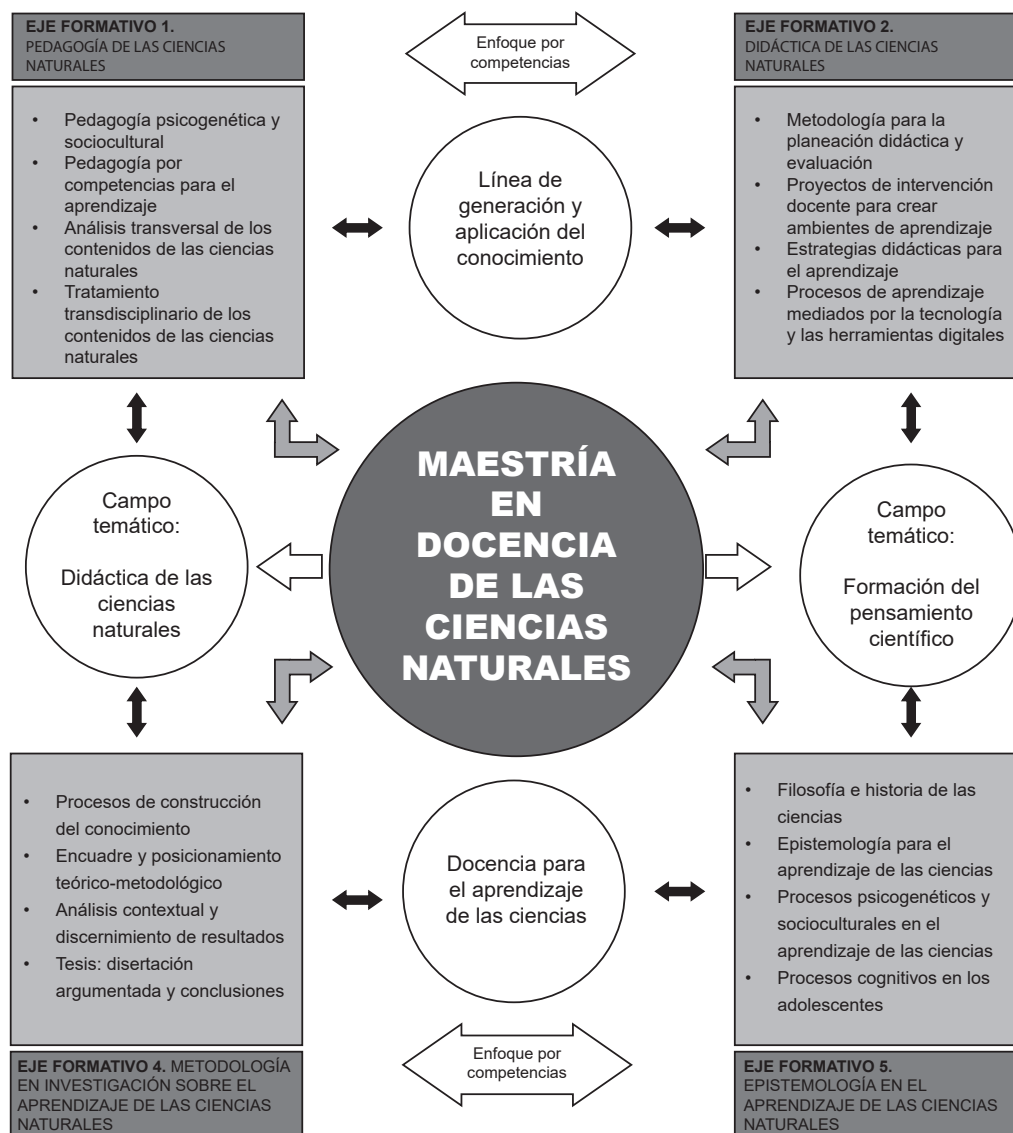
EJE FORMATIVO 1.
PEDAGOGÍA DE LAS CIENCIAS NATURALES

Enfoque por competencias

EJE FORMATIVO 2.
DIDÁCTICA DE LAS CIENCIAS NATURALES

- Pedagogía psicogenética y sociocultural
- Pedagogía por competencias para el aprendizaje
- Análisis transversal de los contenidos de las ciencias naturales
- Tratamiento transdisciplinario de los contenidos de las ciencias naturales

Línea de generación y aplicación del conocimiento

- Metodología para la planeación didáctica y evaluación
- Proyectos de intervención docente para crear ambientes de aprendizaje
- Estrategias didácticas para el aprendizaje
- Procesos de aprendizaje mediados por la tecnología y las herramientas digitales

Campo temático:

Didáctica de las ciencias naturales

MAESTRÍA EN DOCENCIA DE LAS CIENCIAS NATURALES

Campo temático:

Formación del pensamiento científico

- Procesos de construcción del conocimiento
- Encuadre y posicionamiento teórico-metodológico
- Análisis contextual y discernimiento de resultados
- Tesis: disertación argumentada y conclusiones

Docencia para el aprendizaje de las ciencias

- Filosofía e historia de las ciencias
- Epistemología para el aprendizaje de las ciencias
- Procesos psicogenéticos y socioculturales en el aprendizaje de las ciencias
- Procesos cognitivos en los adolescentes

EJE FORMATIVO 4. METODOLOGÍA EN INVESTIGACIÓN SOBRE EL APRENDIZAJE DE LAS CIENCIAS NATURALES

Enfoque por competencias

EJE FORMATIVO 5.
EPISTEMOLOGÍA EN EL APRENDIZAJE DE LAS CIENCIAS NATURALES